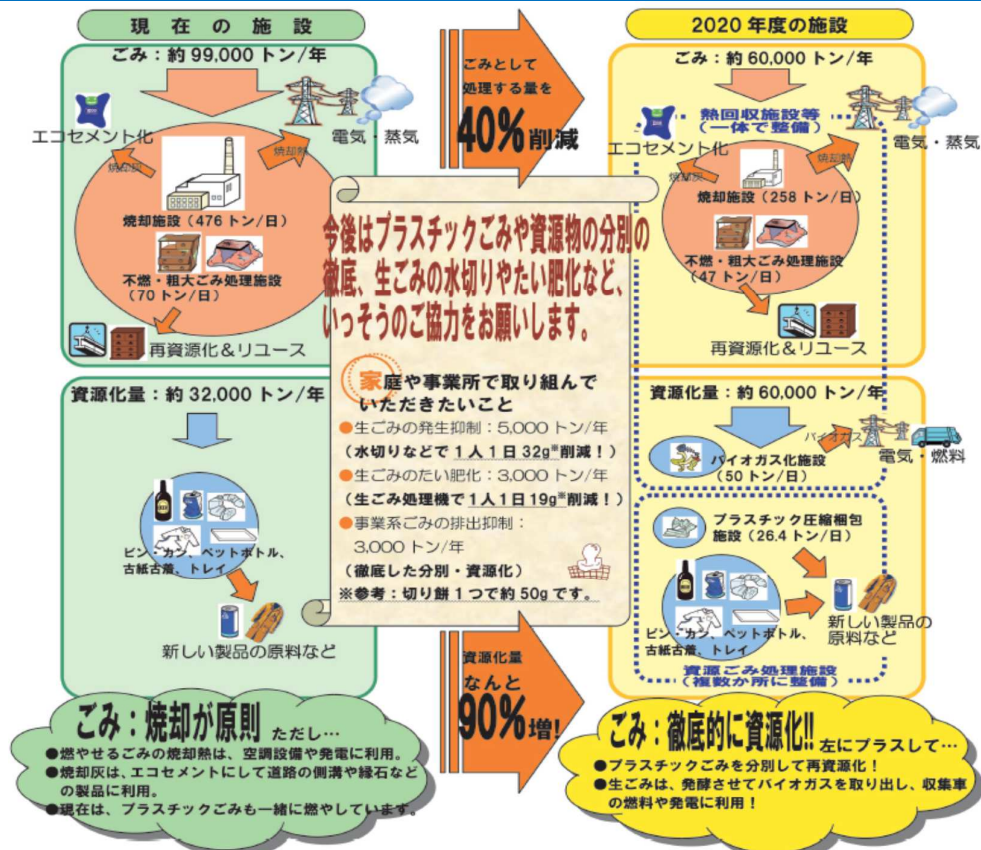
現在の施設

ごみ：約 99,000 トン/年

エコセメント化

焼却灰

焼却熱

電気・蒸気

焼却施設（476 トン/日）

不燃・粗大ごみ処理施設（70 トン/日）

再資源化＆リユース

資源化量：約 32,000 トン/年

ビン・カン、ペットボトル、古紙古着、トレイ

新しい製品の原料など

ごみ：焼却が原則 ただし…

●燃やせるごみの焼却熱は、空調設備や発電に利用。

●焼却灰は、エコセメントにして道路の側溝や縁石などの製品に利用。

●現在は、プラスチックごみも一緒に燃やしています。

ごみとして処理する量を

40%削減

今後はプラスチックごみや資源物の分別の徹底、生ごみの水切りやたい肥化など、いっそうのご協力をお願いします。

家庭や事業所で取り組んでいただきたいこと

●生ごみの発生抑制：5,000 トン/年

（水切りなどで 1 人 1 日 32g※削減！）

●生ごみのたい肥化：3,000 トン/年

（生ごみ処理機で 1 人 1 日 19g※削減！）

●事業系ごみの排出抑制：3,000 トン/年

（徹底した分別・資源化）

※参考：切り餅 1 つで約 50g です。

資源化量

なんと

90%増!

2020 年度の施設

ごみ：約 60,000 トン/年

熱回収施設等（一体で整備）

エコセメント化

焼却灰

焼却熱

電気・蒸気

焼却施設（258 トン/日）

不燃・粗大ごみ処理施設（47 トン/日）

再資源化＆リユース

資源化量：約 60,000 トン/年

バイオガス

電気・燃料

バイオガス化施設（50 トン/日）

プラスチック圧縮梱包施設（26.4 トン/日）

ビン・カン、ペットボトル、古紙古着、トレイ

新しい製品の原料など

資源ごみ処理施設（複数か所に整備）

ごみ：徹底的に資源化!! 左にプラスして…

●プラスチックごみを分別して再資源化！

●生ごみは、発酵させてバイオガスを取り出し、収集車の燃料や発電に利用！